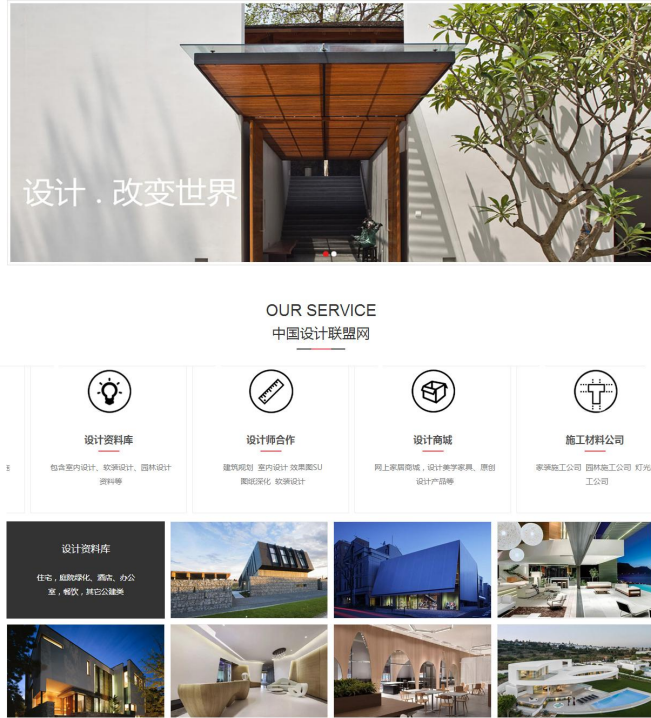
设计 . 改变世界

OUR SERVICE
中国设计联盟网

设计资料库
包含室内设计、软装设计、园林设计资料等

设计师合作
建筑规划 室内设计 效果图SU 图纸深化 软装设计

设计商城
网上家居商城，设计美学家具、原创设计产品等

施工材料公司
家装施工公司 园林施工公司 灯光工公司

设计资料库
住宅，庭院绿化、酒店、办公室，餐饮，其它公建类